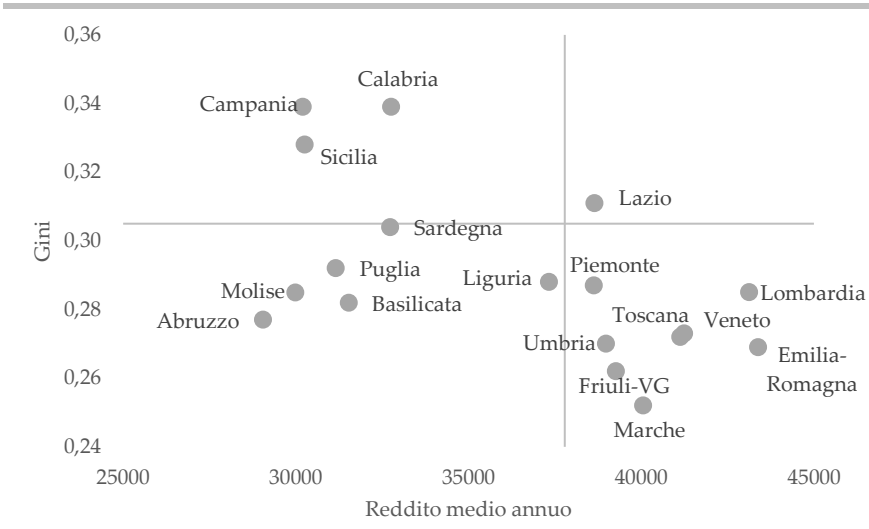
0,36
0,34
0,32
0,30
0,28
0,26
0,24
Gini
Calabria
Campania
Sicilia
Lazio
Sardegna
Puglia
Piemonte
Liguria
Molise
Basilicata
Lombardia
Abruzzo
Toscana
Veneto
Umbria
Emilia-Romagna
Friuli-VG
Marche
25000
30000
35000
40000
45000
Reddito medio annuo